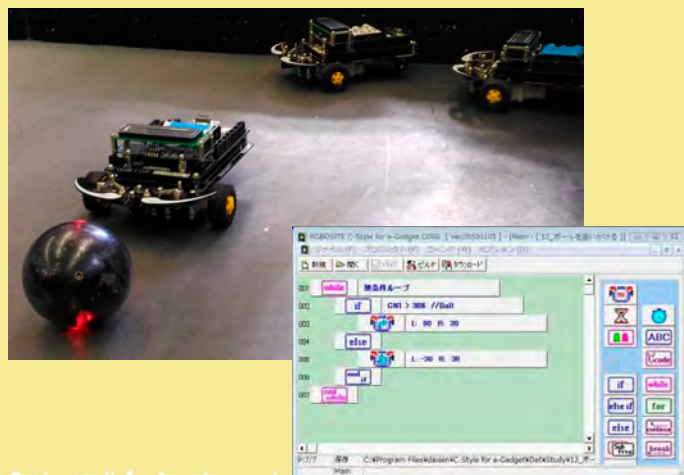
ROBODITE C-Style for e-Gadget CORE [Ver.20100105] - [Main - [ 12_ボールを追いかける ]]
ファイル(F) プロジェクト(P) ウィンドウ(W) オプション(O)
新規 開く 上書保存 ビルド ダウンロード

001 while 無条件ループ
002 if CN1 > 300 //Ball
003 L: 60 R: 30
004 else
005 L: -30 R: 30
006 end if
007 end while

if while
else if for
else continue
Sub Proc break
ABC
Code

テスト 保存 C:¥Program Files¥daisen¥C-Style for e-Gadget¥Data¥Study¥12_
Main